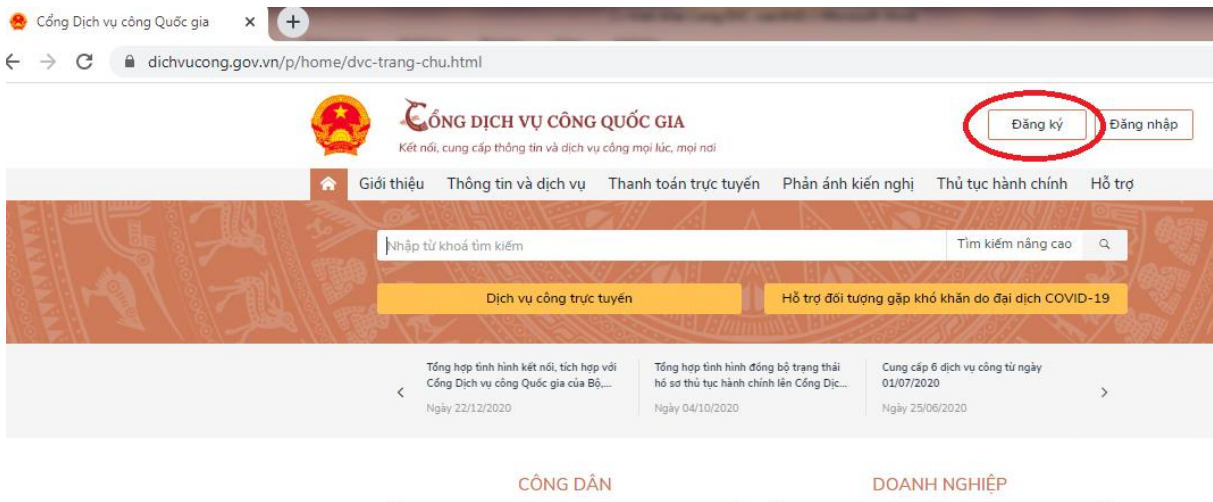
Cổng Dịch vụ công Quốc gia ×

dichvucong.gov.vn/p/home/dvc-trang-chu.html

CỔNG DỊCH VỤ CÔNG QUỐC GIA
Kết nối, cung cấp thông tin và dịch vụ công mọi lúc, mọi nơi

Đăng ký
Đăng nhập

Giới thiệu Thông tin và dịch vụ Thanh toán trực tuyến Phản ánh kiến nghị Thủ tục hành chính Hỗ trợ

Nhập từ khoá tìm kiếm
Tìm kiếm nâng cao

Dịch vụ công trực tuyến
Hỗ trợ đối tượng gặp khó khăn do đại dịch COVID-19

Tổng hợp tình hình kết nối, tích hợp với Cổng Dịch vụ công Quốc gia của Bộ,...
Ngày 22/12/2020

Tổng hợp tình hình đồng bộ trạng thái hồ sơ thủ tục hành chính lên Cổng Dịc...
Ngày 04/10/2020

Cung cấp 6 dịch vụ công từ ngày 01/07/2020
Ngày 25/06/2020

CÔNG DÂN
DOANH NGHIỆP